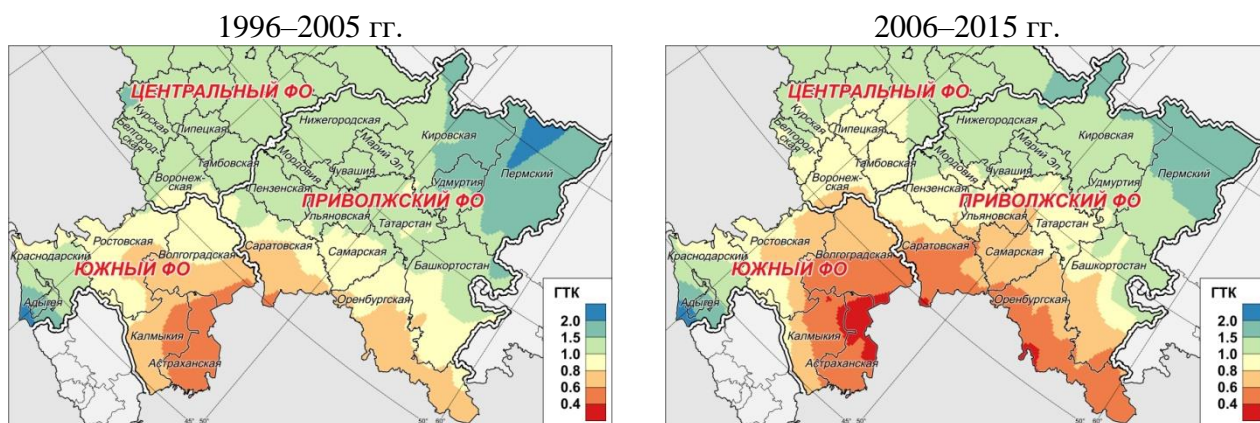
1996–2005 гг.

ЦЕНТРАЛЬНЫЙ ФО
Курская
Белгородская
Липецкая
Тамбовская
Воронежская
Нижегородская
Мордовия
Марий Эл
Чувашия
Кировская
Пермский
Удмуртия
Пензенская
ПРИВОЛЖСКИЙ ФО
Ульяновская
Татарстан
Ростовская
Волгоградская
Саратовская
Самарская
Краснодарский
ЮЖНЫЙ ФО
Башкортостан
Адыгея
Оренбургская
Калмыкия
Астраханская

ГТК
2.0
1.5
1.0
0.8
0.6
0.4

2006–2015 гг.

ЦЕНТРАЛЬНЫЙ ФО
Курская
Белгородская
Липецкая
Тамбовская
Воронежская
Нижегородская
Мордовия
Марий Эл
Чувашия
Кировская
Пермский
Удмуртия
Пензенская
ПРИВОЛЖСКИЙ ФО
Ульяновская
Татарстан
Ростовская
Волгоградская
Саратовская
Самарская
Краснодарский
ЮЖНЫЙ ФО
Башкортостан
Адыгея
Оренбургская
Калмыкия
Астраханская

ГТК
2.0
1.5
1.0
0.8
0.6
0.4